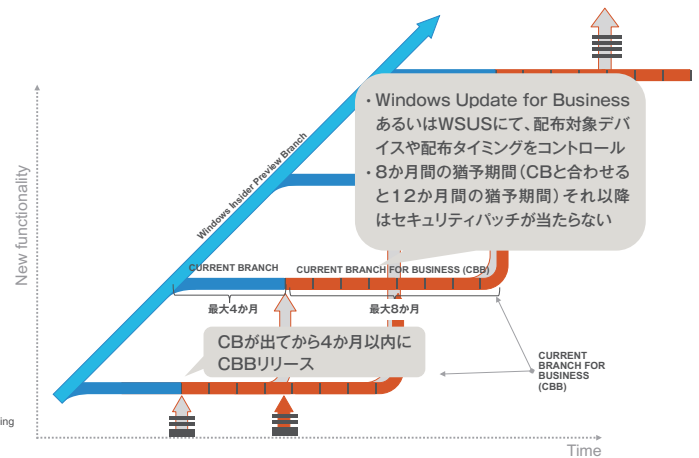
Windows Insider Preview Branch

New functionality

・Windows Update for Business あるいはWSUSにて、配布対象デバイスや配布タイミングをコントロール
・8か月間の猶予期間（CBと合わせると12か月間の猶予期間）それ以降はセキュリティパッチが当たらない

CURRENT BRANCH

CURRENT BRANCH FOR BUSINESS (CBB)

最大4か月

最大8か月

CBが出てから4か月以内にCBBリリース

CURRENT BRANCH FOR BUSINESS (CBB)

ing

Time